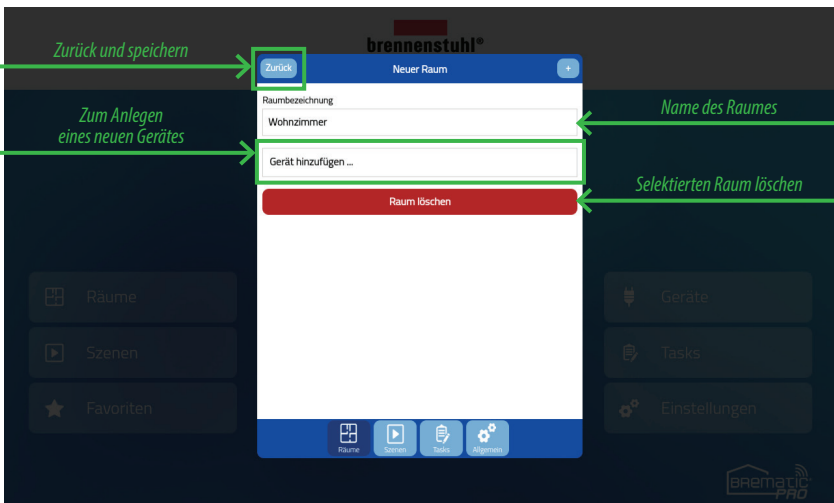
brennenstuhl®

Zurück und speichern

Zurück

Neuer Raum

+

Zum Anlegen eines neuen Gerätes

Raumbezeichnung

Wohnzimmer

Name des Raumes

Gerät hinzufügen ...

Selektierten Raum löschen

Raum löschen

Räume

Szenen

Favoriten

Geräte

Tasks

Einstellungen

Räume

Szenen

Tasks

Allgemein

BREMATIC PRO